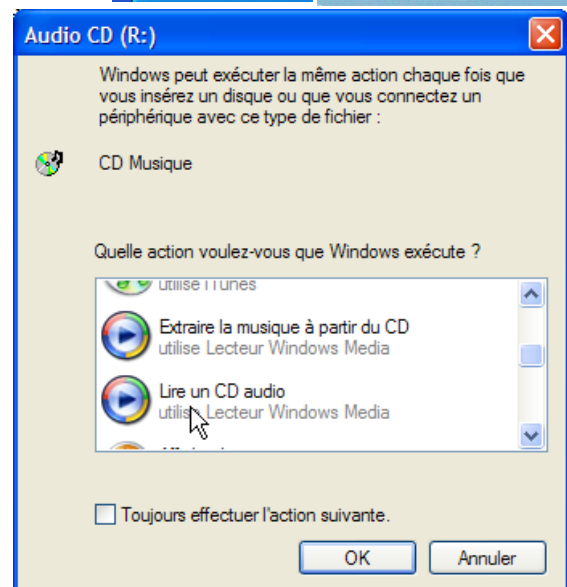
Audio CD (R:)

Windows peut exécuter la même action chaque fois que vous insérez un disque ou que vous connectez un périphérique avec ce type de fichier :

CD Musique

Quelle action voulez-vous que Windows exécute ?

utilise iTunes

Extraire la musique à partir du CD
utilise Lecteur Windows Media

Lire un CD audio
utilise Lecteur Windows Media

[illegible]

Toujours effectuer l'action suivante.

OK
Annuler